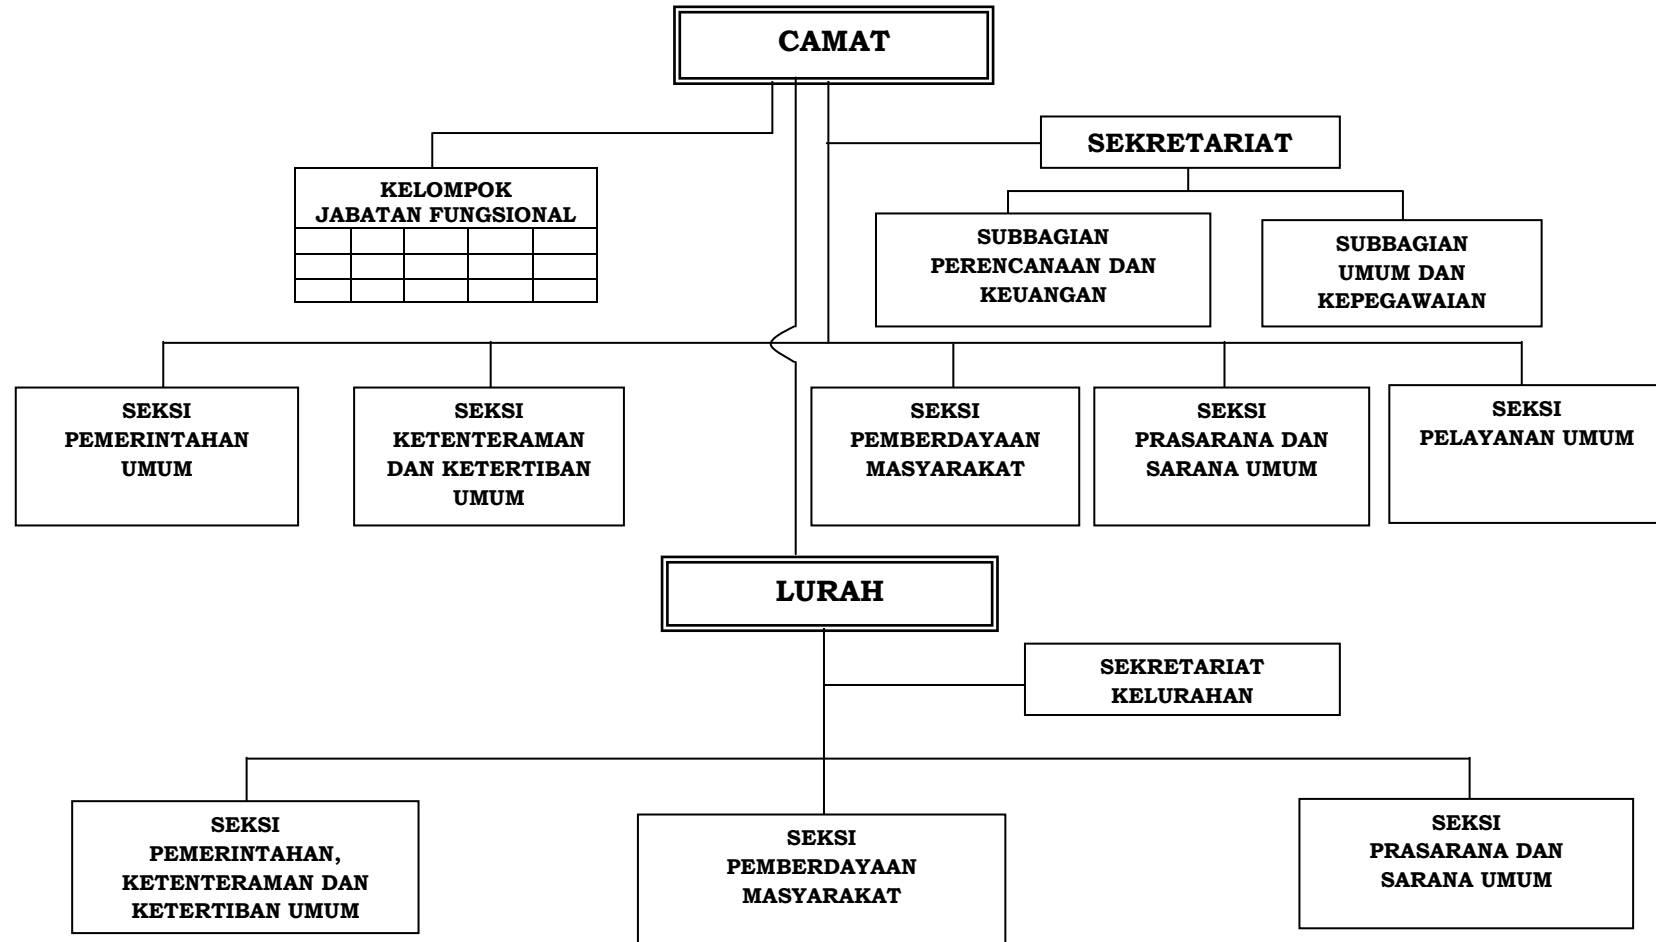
CAMAT

SEKRETARIAT

KELOMPOK
JABATAN FUNGSIONAL

SUBBAGIAN
PERENCANAAN DAN
KEUANGAN

SUBBAGIAN
UMUM DAN
KEPEGAWAIAN

SEKSI
PEMERINTAHAN
UMUM

SEKSI
KETENTERAMAN
DAN KETERTIBAN
UMUM

SEKSI
PEMBERDAYAAN
MASYARAKAT

SEKSI
PRASARANA DAN
SARANA UMUM

SEKSI
PELAYANAN UMUM

LURAH

SEKRETARIAT
KELURAHAN

SEKSI
PEMERINTAHAN,
KETENTERAMAN DAN
KETERTIBAN UMUM

SEKSI
PEMBERDAYAAN
MASYARAKAT

SEKSI
PRASARANA DAN
SARANA UMUM